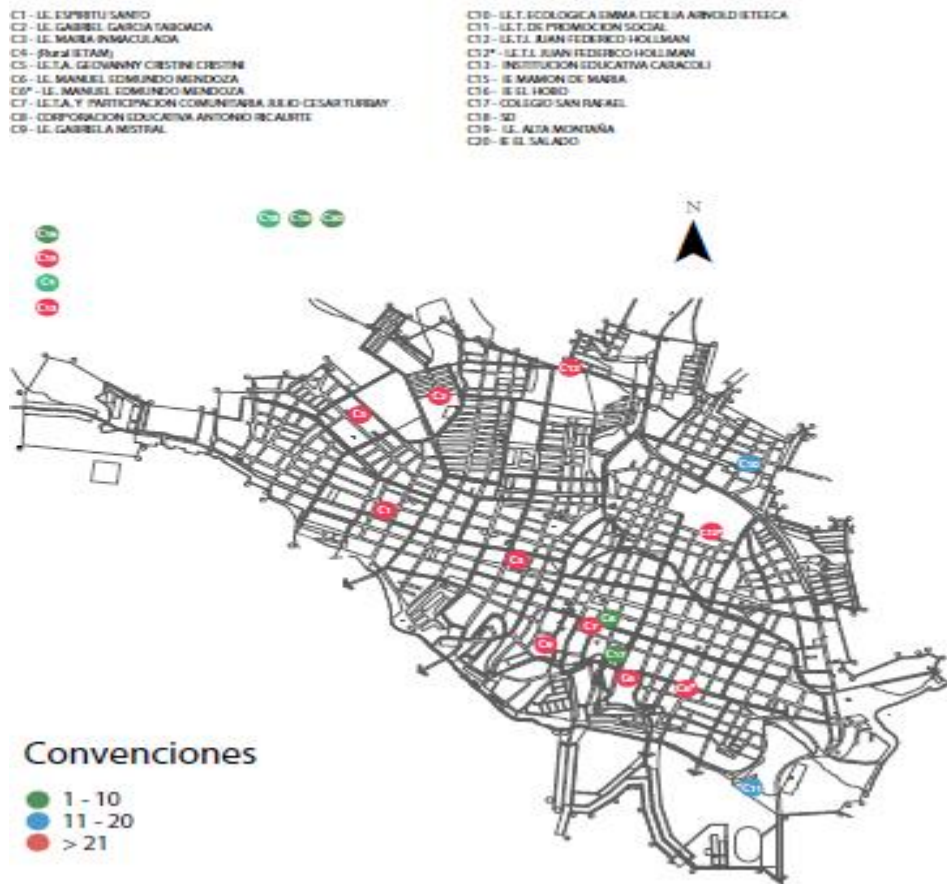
C1 - I.E. ESPIRITU SANTO
C2 - I.E. GABRIEL GARCIA TABOADA
C3 - I.E. MARIA INMACULADA
C4 - (Rural IETAM)
C5 - I.E.T.A. GEOVANNY CRISTINI CRISTINI
C6 - I.E. MANUEL EDMUNDO MENDOZA
C6* - I.E. MANUEL EDMUNDO MENDOZA
C7 - I.E.T.A. Y PARTICIPACION COMUNITARIA JULIO CESAR TURBAY
C8 - CORPORACION EDUCATIVA ANTONIO RICAURTE
C9 - I.E. GABRIELA MISTRAL

C10 - I.E.T. ECOLOGICA EMMA CECILIA ARNOLD IETEECA
C11 - I.E.T. DE PROMOCION SOCIAL
C12 - I.E.T.I. JUAN FEDERICO HOLLMAN
C12* - I.E.T.I. JUAN FEDERICO HOLLMAN
C13 - INSTITUCION EDUCATIVA CARACOLI
C15 - IE MAMON DE MARIA
C16 - IE EL HOBO
C17 - COLEGIO SAN RAFAEL
C18 - SD
C19 - I.E. ALTA MONTAÑA
C20 - IE EL SALADO

N

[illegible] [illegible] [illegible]
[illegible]
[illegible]
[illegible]
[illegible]

C12*
C7
C2
C1
C10
C12*
C5
C6
C9
C3
C6*
C8
C6*
C11

Convenciones
1 - 10
11 - 20
> 21